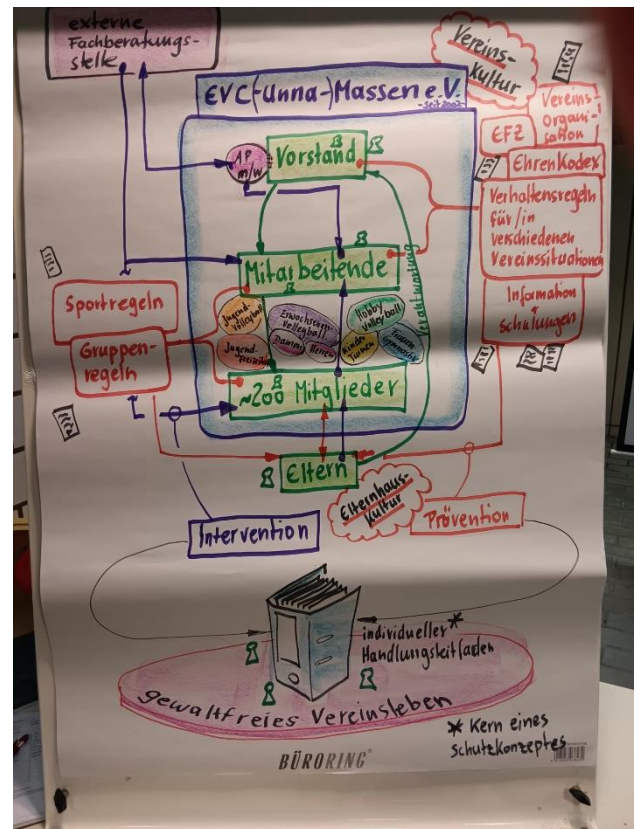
externe Fachberatungsstelle

Vereins-Kultur

EVC (Unna-) Massen e.V.
- seit 2003 -

AP m/w

Vorstand

Vereins-Organisation

EFZ

EhrenKodex

Verhaltensregeln für/in verschiedenen Vereinssituationen

Mitarbeitende

Verantwortung

Information Schulungen

Sportregeln

Gruppenregeln

Jugend-Volleyball

Erwachsenen-Volleyball

Hobby Volleyball

Jugend-Freizeit

Damen

Herren

Kinder Turnen

Frauen Gymnastik

~200 Mitglieder

Eltern

Elternhaus-Kultur

Intervention

Prävention

individueller Handlungsleitfaden *

gewaltfreies Vereinsleben

* Kern eines Schutzkonzeptes

BÜRORING